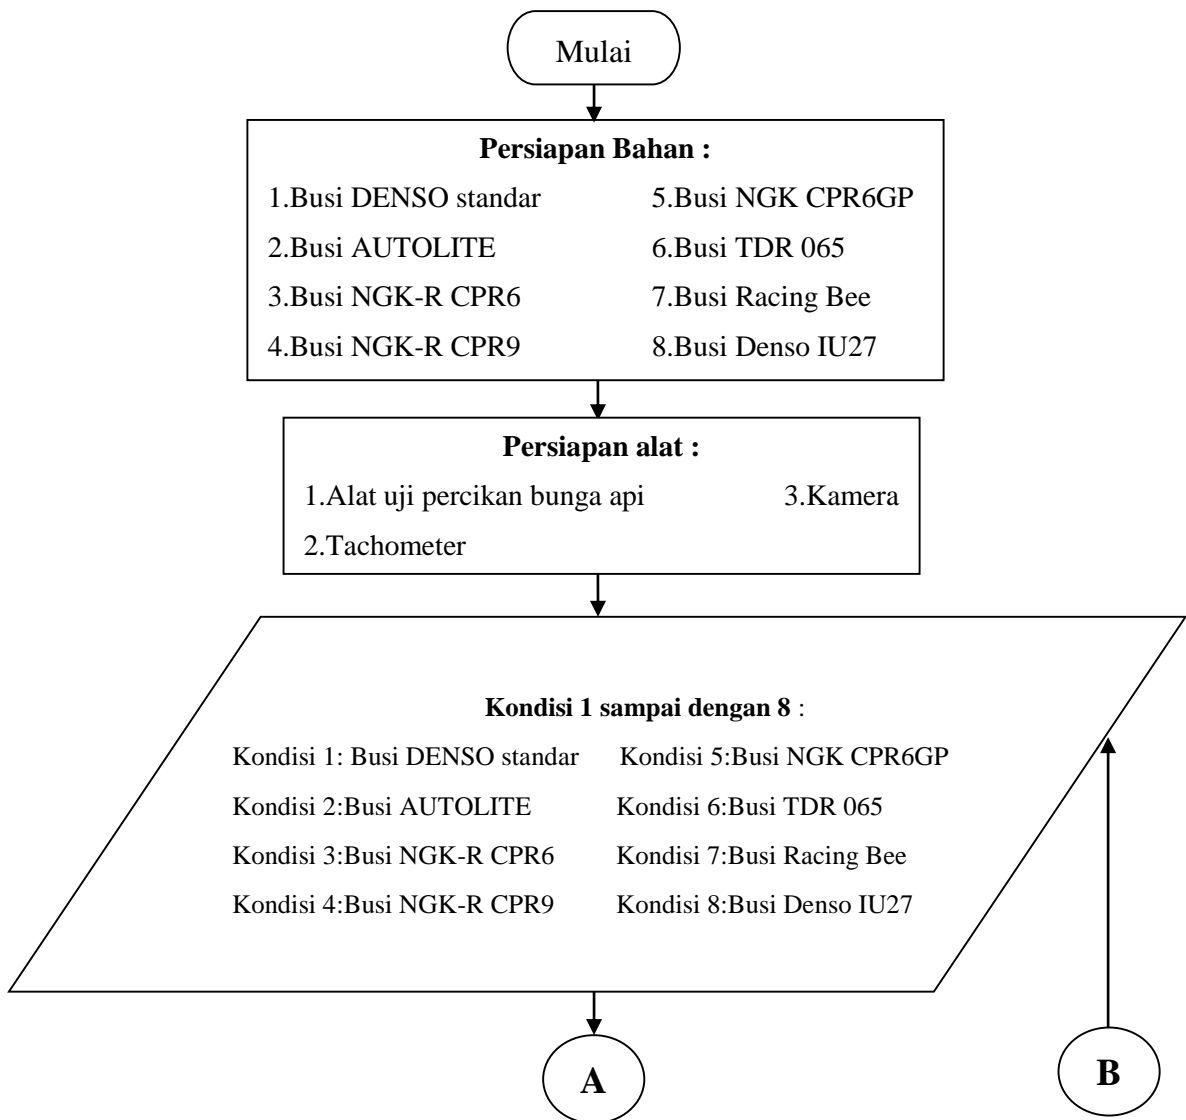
Mulai

**Persiapan Bahan :**

1.Busi DENSO standar
2.Busi AUTOLITE
3.Busi NGK-R CPR6
4.Busi NGK-R CPR9

5.Busi NGK CPR6GP
6.Busi TDR 065
7.Busi Racing Bee
8.Busi Denso IU27

**Persiapan alat :**

1.Alat uji percikan bunga api
2.Tachometer

3.Kamera

**Kondisi 1 sampai dengan 8** :

Kondisi 1: Busi DENSO standar
Kondisi 2:Busi AUTOLITE
Kondisi 3:Busi NGK-R CPR6
Kondisi 4:Busi NGK-R CPR9

Kondisi 5:Busi NGK CPR6GP
Kondisi 6:Busi TDR 065
Kondisi 7:Busi Racing Bee
Kondisi 8:Busi Denso IU27

A

B